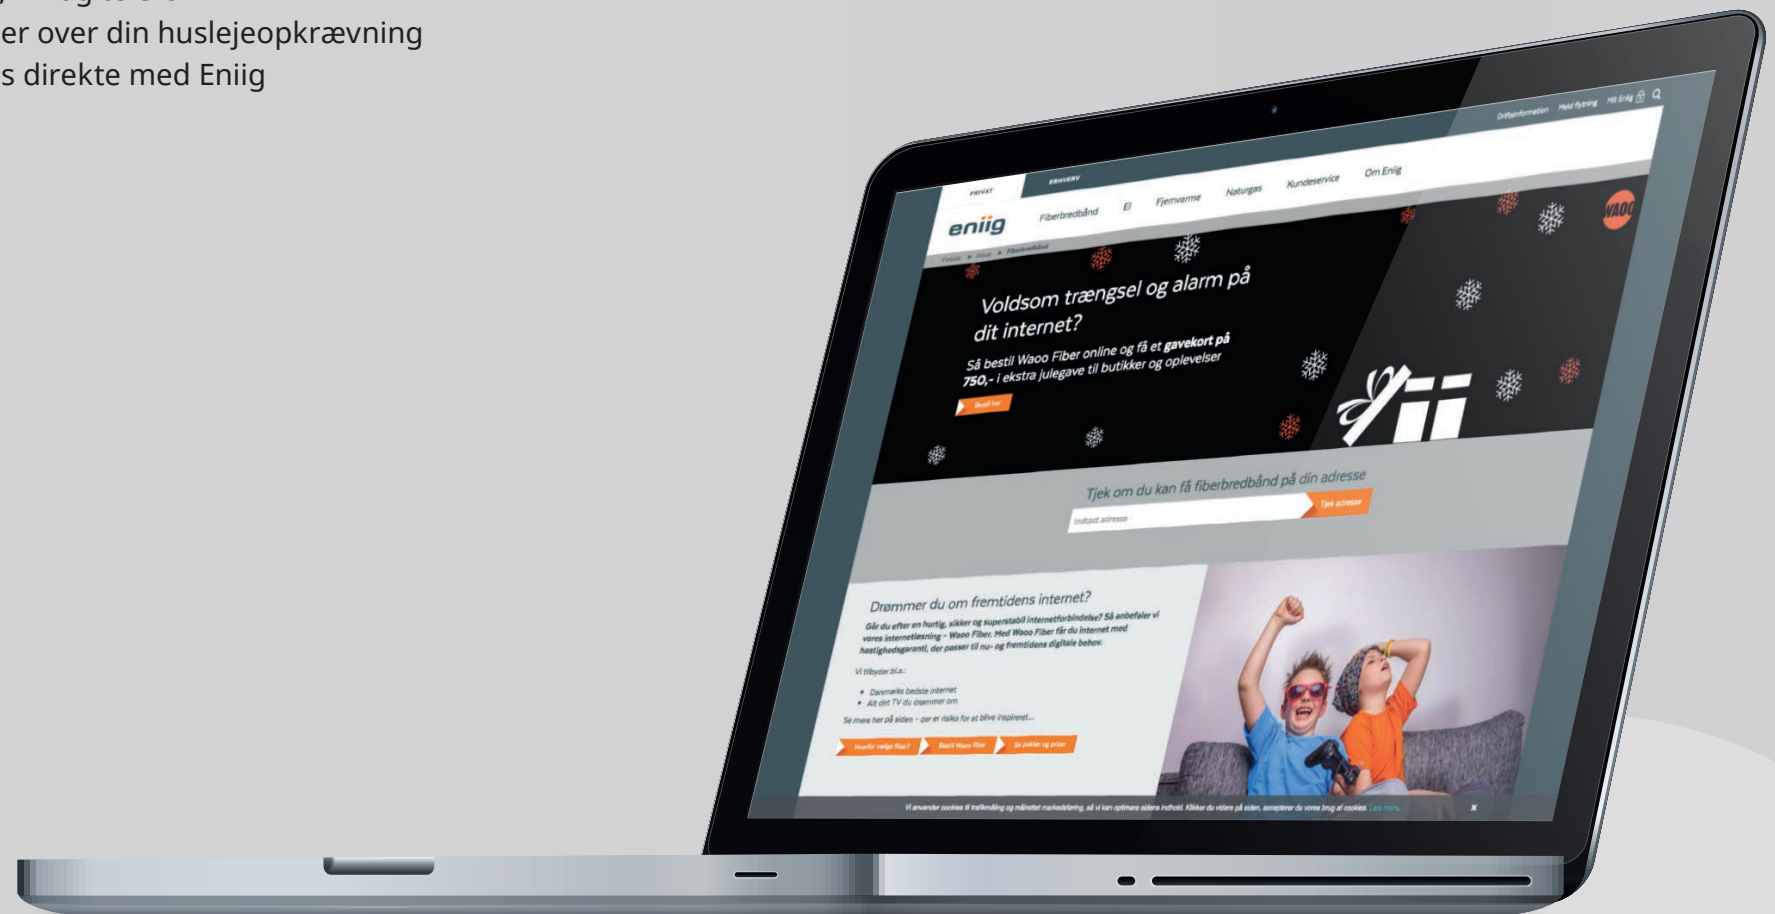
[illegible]
er over din huslejeopkrævning
s direkte med Eniig

Driftsinformation Meld flytning Mit Eniig

PRIVAT ERHVERV

eniig Fiberbredbånd El Fjernvarme Naturgas Kundeservice Om Eniig

Forside ▸ Privat ▸ Fiberbredbånd

WAOO

Voldsom trængsel og alarm på dit internet?

Så bestil Waoo Fiber online og få et **gavekort på 750,-** i ekstra julegave til butikker og oplevelser

Bestil her

Tjek om du kan få fiberbredbånd på din adresse

Indtast adresse

Tjek adresse

Drømmer du om fremtidens internet?

Går du efter en hurtig, sikker og superstabil internetforbindelse? Så anbefaler vi vores internetløsning - Waoo Fiber. Med Waoo Fiber får du internet med hastighedsgaranti, der passer til nu- og fremtidens digitale behov.

Vi tilbyder bl.a.:

- Danmarks bedste internet
- Alt det TV du drømmer om

Se mere her på siden - der er risiko for at blive inspireret...

Hvorfor vælge fiber? Bestil Waoo fiber Se pakker og priser

Vi anvender cookies til trafikmåling og målrettet markedsføring, så vi kan optimere sidens indhold. Klikker du videre på siden, accepterer du vores brug af cookies. Læs mere.

x